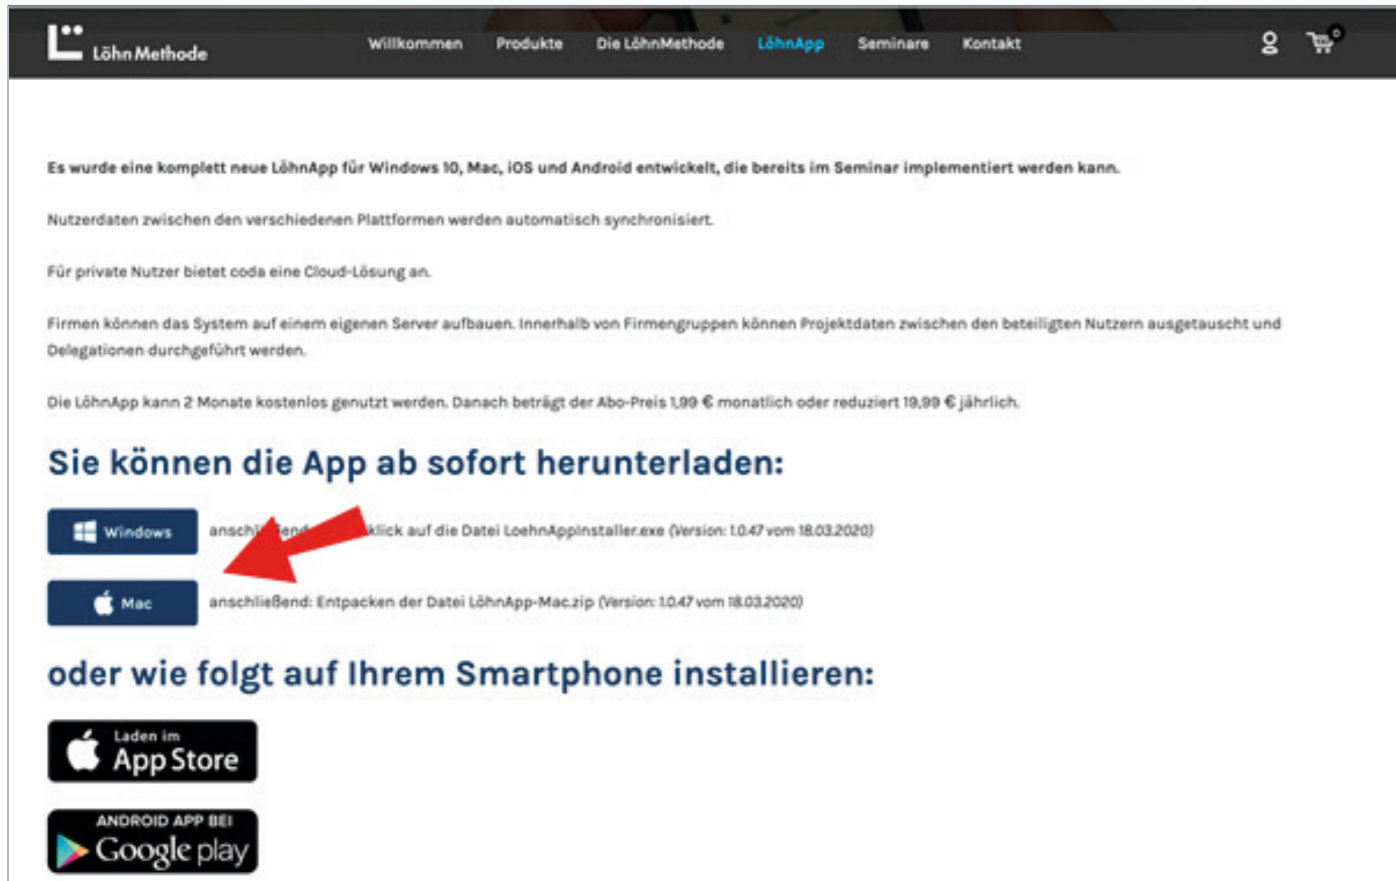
LöhnMethode

Willkommen Produkte Die LöhnMethode LöhnApp Seminare Kontakt

0

Es wurde eine komplett neue LöhnApp für Windows 10, Mac, iOS und Android entwickelt, die bereits im Seminar implementiert werden kann.

Nutzerdaten zwischen den verschiedenen Plattformen werden automatisch synchronisiert.

Für private Nutzer bietet coda eine Cloud-Lösung an.

Firmen können das System auf einem eigenen Server aufbauen. Innerhalb von Firmengruppen können Projektdaten zwischen den beteiligten Nutzern ausgetauscht und Delegationen durchgeführt werden.

Die LöhnApp kann 2 Monate kostenlos genutzt werden. Danach beträgt der Abo-Preis 1,99 € monatlich oder reduziert 19,99 € jährlich.

Sie können die App ab sofort herunterladen:

Windows anschli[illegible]klick auf die Datei LoehnAppInstaller.exe (Version: 1.0.47 vom 18.03.2020)

Mac anschließend: Entpacken der Datei LöhnApp-Mac.zip (Version: 1.0.47 vom 18.03.2020)

oder wie folgt auf Ihrem Smartphone installieren:

Laden im App Store

ANDROID APP BEI Google play